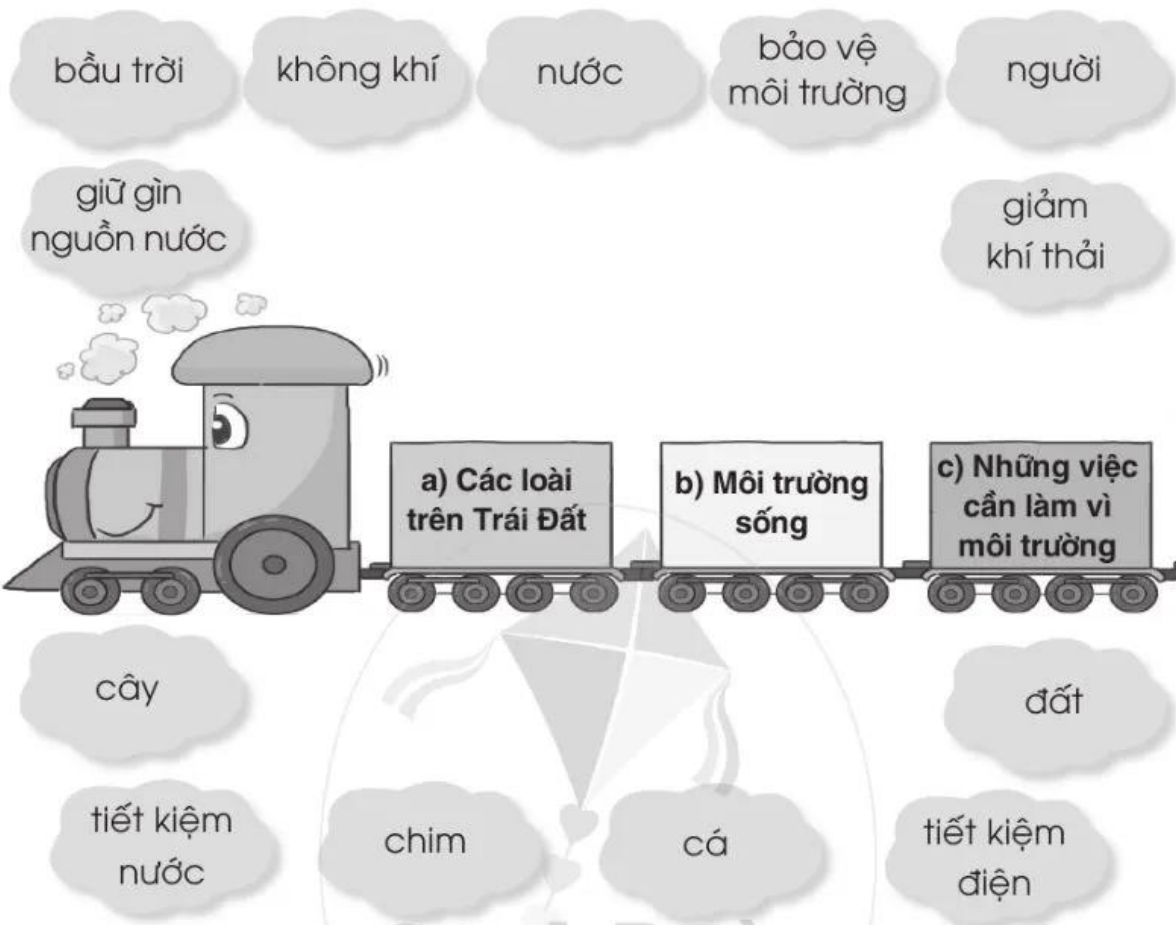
bầu trời

không khí

nước

bảo vệ môi trường

người

giữ gìn nguồn nước

giảm khí thải

a) Các loài trên Trái Đất

b) Môi trường sống

c) Những việc cần làm vì môi trường

cây

đất

tiết kiệm nước

chim

cá

tiết kiệm điện